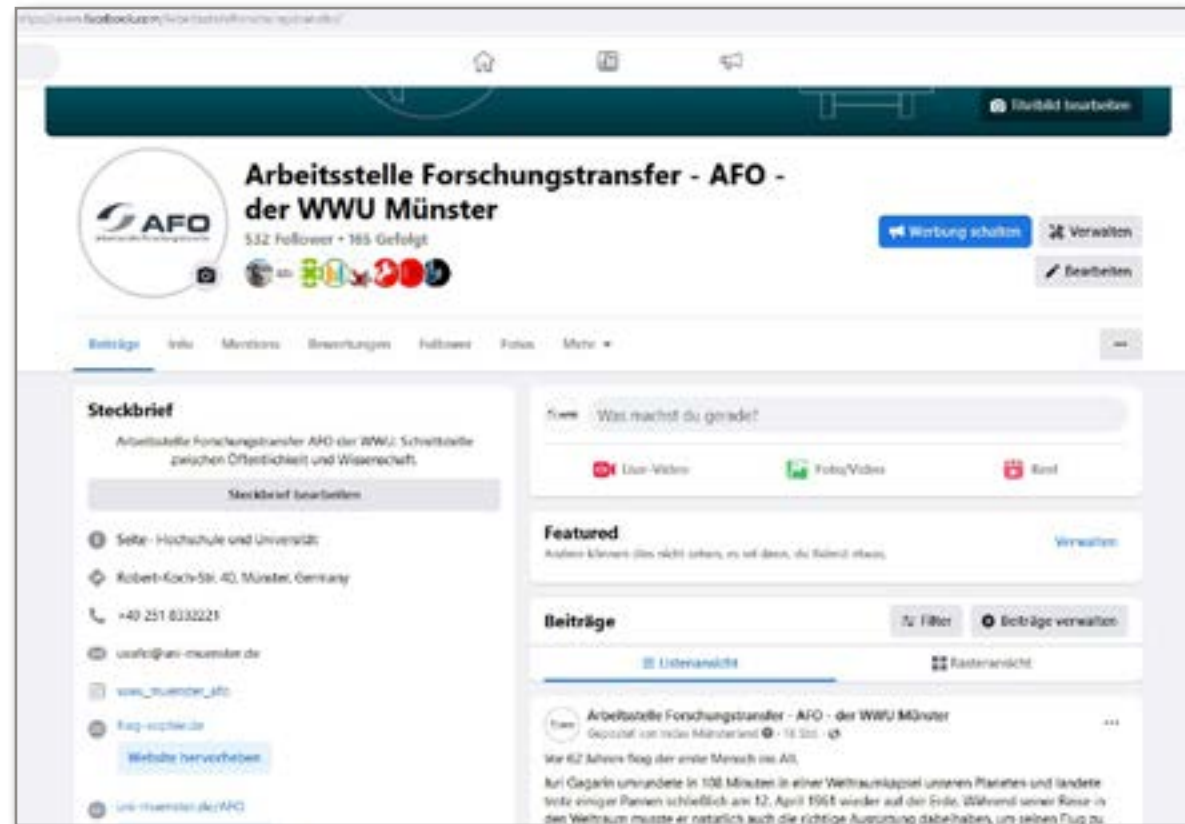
https://www.facebook.com/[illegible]

Titelbild bearbeiten

AFO

Arbeitsstelle Forschungstransfer - AFO - der WWU Münster

532 Follower • 165 Gefolgt

Werbung schalten

Verwalten

Bearbeiten

Beiträge Info Mentions Bewertungen Follower Fotos Mehr ▾

...

Steckbrief

Arbeitsstelle Forschungstransfer AFO der WWU: Schnittstelle zwischen Öffentlichkeit und Wissenschaft.

Steckbrief bearbeiten

Seite · Hochschule und Universität

Robert-Koch-Str. 40, Münster, Germany

+49 251 8332221

unafo@uni-muenster.de

wwu_muenster_afo

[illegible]

Website hervorheben

uni-muenster.de/AFO

Was machst du gerade?

Live-Video

Foto/Video

Reel

Featured

Andere können dies nicht sehen, es sei denn, du fixierst etwas.

Verwalten

Beiträge

Filter

Beiträge verwalten

Listenansicht

Rasteransicht

Arbeitsstelle Forschungstransfer - AFO - der WWU Münster

Gepostet von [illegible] · 18 Std. ·

Vor 62 Jahren flog der erste Mensch ins All.

Juri Gagarin umrundete in 108 Minuten in einer Weltraumkapsel unseren Planeten und landete trotz einiger Pannen schließlich am 12. April 1961 wieder auf der Erde. Während seiner Reise in den Weltraum musste er natürlich auch die richtige Ausrüstung dabeihaben, um seinen Flug zu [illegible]